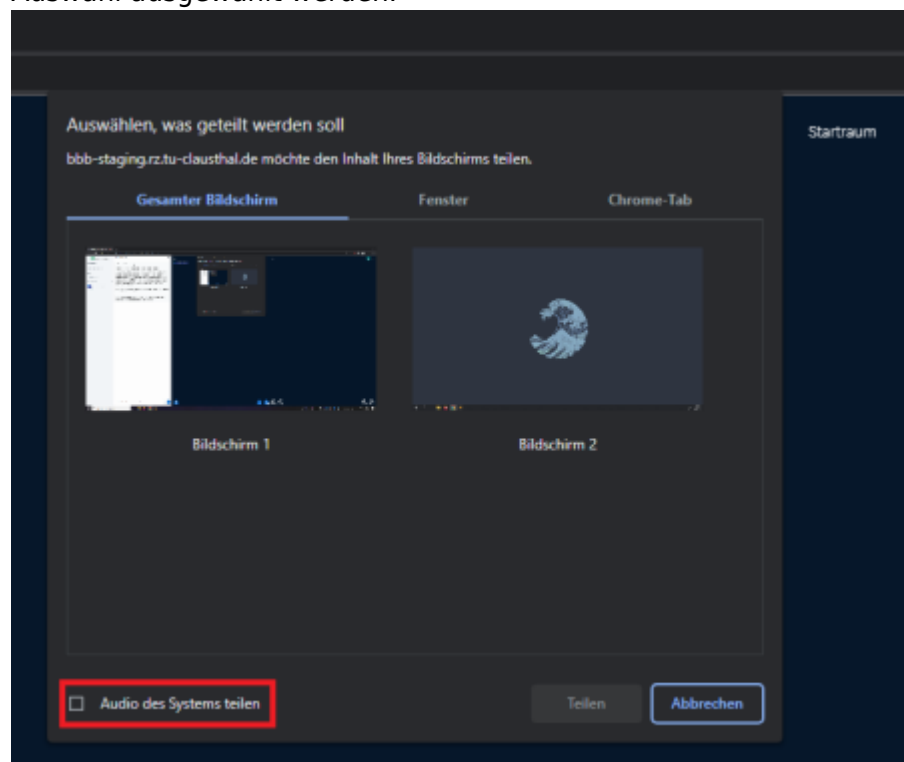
Auswahl ausgewählt werden.

Startraum

Auswählen, was geteilt werden soll

bbb-staging.rz.tu-clausthal.de möchte den Inhalt Ihres Bildschirms teilen.

Gesamter Bildschirm

Fenster

Chrome-Tab

Bildschirm 1

Bildschirm 2

Audio des Systems teilen

Teilen

Abbrechen